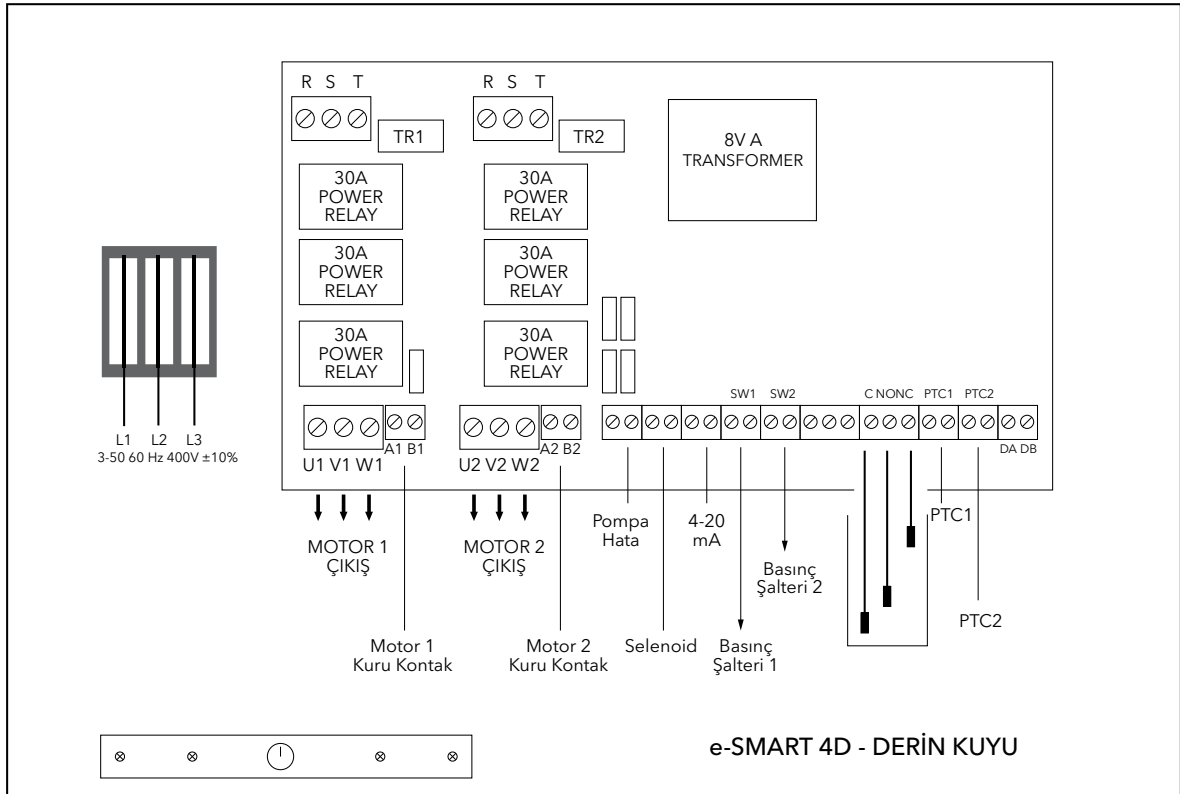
R S T

TR1

R S T

TR2

8V A
TRANSFORMER

30A
POWER
RELAY

30A
POWER
RELAY

30A
POWER
RELAY

30A
POWER
RELAY

30A
POWER
RELAY

30A
POWER
RELAY

L1 L2 L3
3-50 60 Hz 400V ±10%

U1 V1 W1 A1 B1

U2 V2 W2 A2 B2

SW1 SW2 C NONC PTC1 PTC2 DA DB

MOTOR 1
ÇIKIŞ

MOTOR 2
ÇIKIŞ

Pompa
Hata

4-20
mA

Basınç
Şalteri 2

PTC1

PTC2

Motor 1
Kuru Kontak

Motor 2
Kuru Kontak

Selenoid

Basınç
Şalteri 1

e-SMART 4D - DERİN KUYU